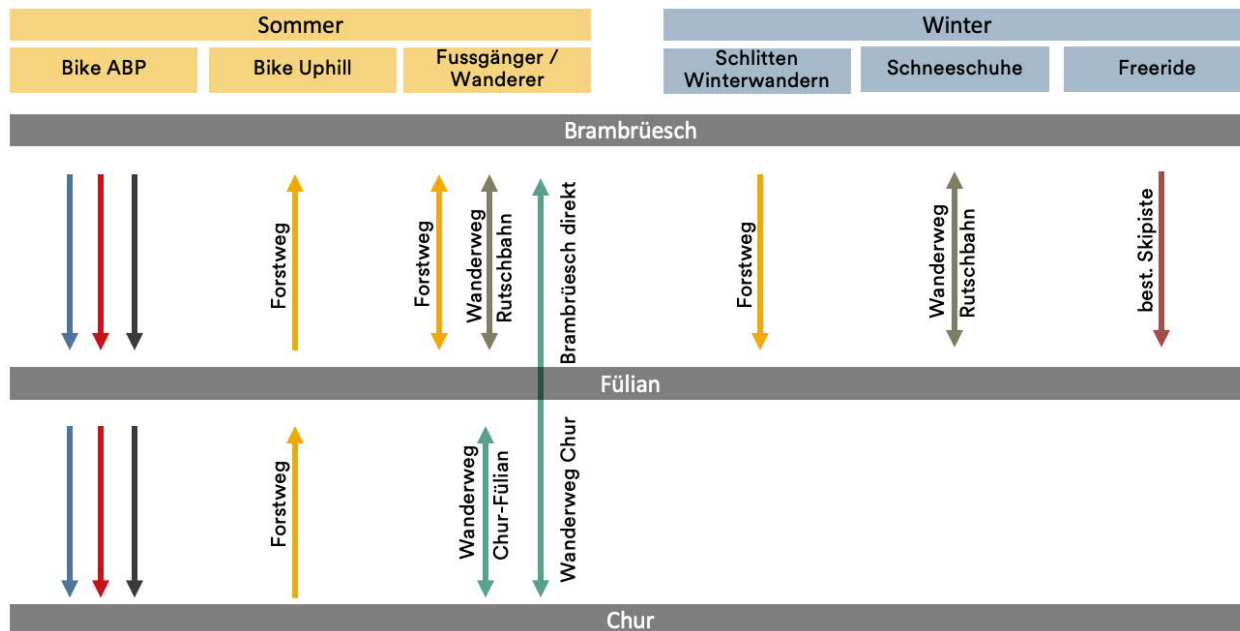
Sommer

Bike ABP

Bike Uphill

Fussgänger / Wanderer

Winter

Schlitten Winterwandern

Schneeschuhe

Freeride

Brambrüesch

Forstweg

Forstweg

Wanderweg Rutschbahn

Brambrüesch direkt

Forstweg

Wanderweg Rutschbahn

best. Skipiste

Fülian

Forstweg

Wanderweg Chur-Fülian

Wanderweg Chur

Chur